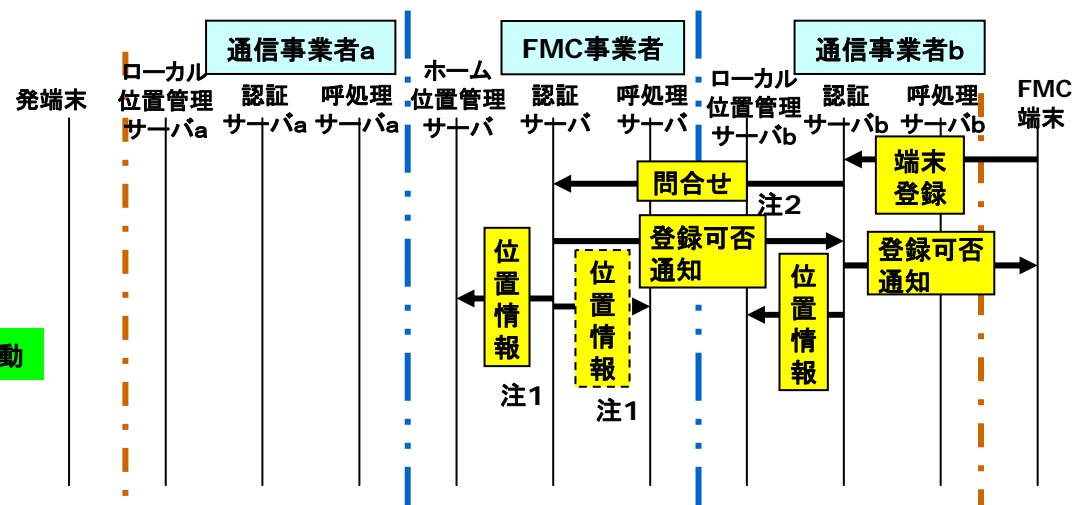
通信事業者a

FMC事業者

通信事業者b

発端末

ローカル位置管理サーバa

認証サーバa

呼処理サーバa

ホーム位置管理サーバ

認証サーバ

呼処理サーバ

ローカル位置管理サーバb

認証サーバb

呼処理サーバb

FMC端末

端末登録

問合せ

注2

登録可否通知

登録可否通知

位置情報

位置情報

位置情報

動

注1

注1